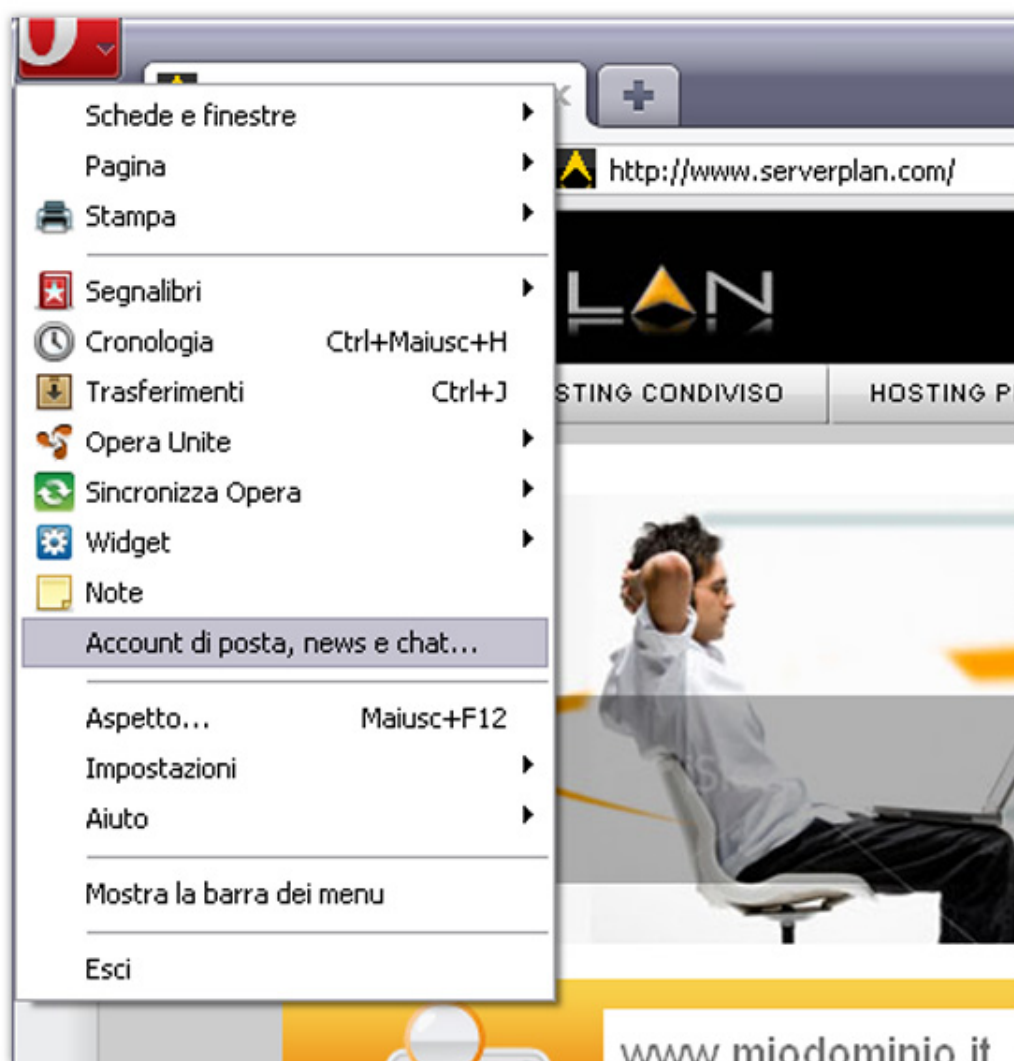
Schede e finestre
Pagina
Stampa
Segnalibri
Cronologia Ctrl+Maiusc+H
Trasferimenti Ctrl+J
Opera Unite
Sincronizza Opera
Widget
Note
Account di posta, news e chat...
Aspetto... Maiusc+F12
Impostazioni
Aiuto
Mostra la barra dei menu
Esci

http://www.serverplan.com/

LAN

STING CONDIVISO

HOSTING P

www.miodominio.it